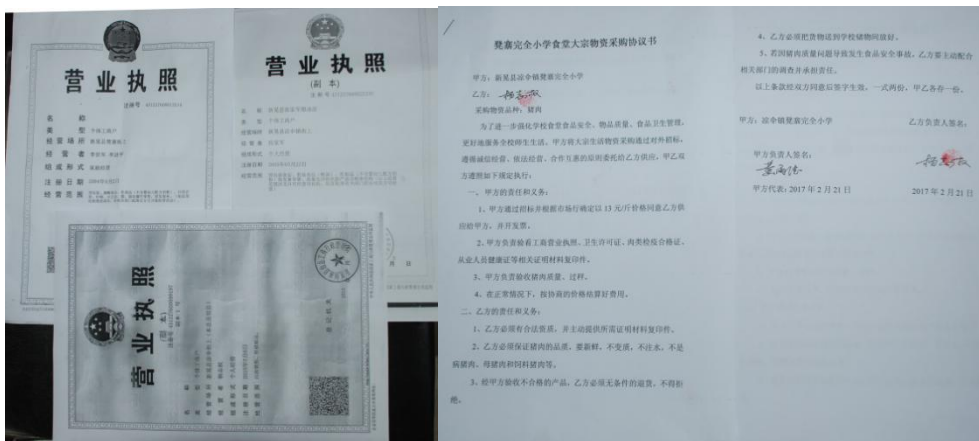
营业执照

名称
类型 个体工商户
经营场所
经营者
组成形式
注册日期
经营范围

营业执照
(副本)

营业执照
(副本)

凳寨完全小学食堂大宗物资采购协议书

甲方：新晃县凉伞镇凳寨完全小学
乙方：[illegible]
采购物品种：猪肉

为了进一步强化学校食堂食品安全、物品质量、食品卫生管理，更好地服务全校师生生活，甲方将大宗生活物资采购通过对外招标，遵循诚信经营、质优价廉、合作互惠的原则委托给乙方供应，甲乙双方遵照如下规定执行：

一、甲方的责任和义务：

1、甲方通过招标并根据市场行情确定以 13 元/斤价格同意乙方供应给甲方，并开发票。

2、甲方负责验看工商营业执照、卫生许可证、肉类检疫合格证、从业人员健康证等相关证明材料复印件。

3、甲方负责验收猪肉质量、过秤。

4、在正常情况下，按协商的价格结算好费用。

二、乙方的责任和义务：

1、乙方必须有合法资质，并主动提供所需证明材料复印件。

2、乙方必须保证猪肉的品质，要新鲜，不变质，不注水，不是病猪肉、母猪肉和饲料猪肉等。

3、经甲方验收不合格的产品，乙方必须无条件的退货，不得拒绝。

4、乙方必须把货物送到学校储物间放好。

5、若因猪肉质量问题导致发生食品安全事故，乙方要主动配合相关部门的调查并承担责任。

以上条款经双方同意后签字生效，一式两份，甲乙各存一份。

甲方：凉伞镇凳寨完全小学　　乙方负责人签名：

甲方负责人签名：　　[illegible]
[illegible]
甲方代表：2017 年 2 月 21 日　　2017 年 2 月 21 日